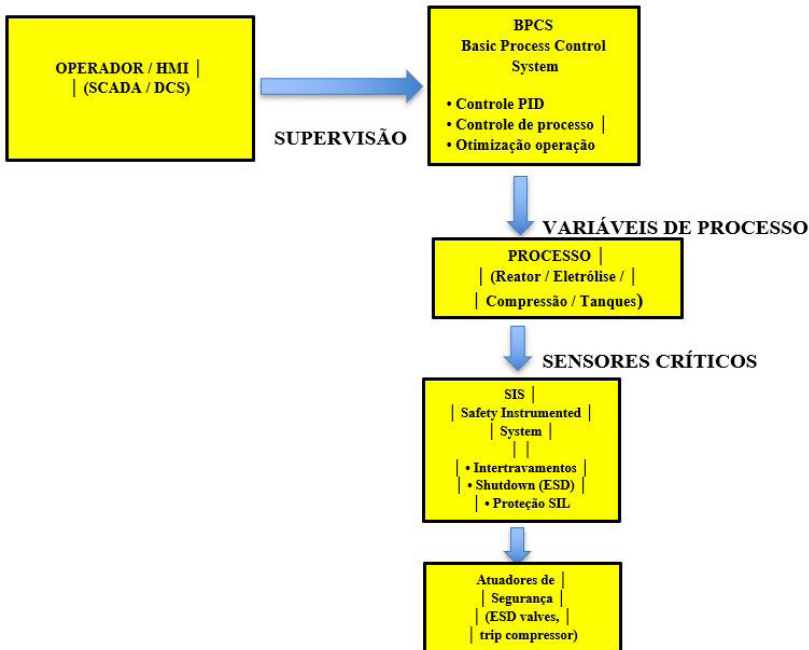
OPERADOR / HMI │
│ (SCADA / DCS)

SUPERVISÃO

BPCS
Basic Process Control System

• Controle PID
• Controle de processo │
• Otimização operação

VARIÁVEIS DE PROCESSO

PROCESSO │
│ (Reator / Eletrólise / │
│ Compressão / Tanques)

SENSORES CRÍTICOS

SIS │
│ Safety Instrumented │
│ System │
│ │
│ • Intertravamentos │
│ • Shutdown (ESD) │
│ • Proteção SIL

Atuadores de │
│ Segurança │
│ (ESD valves, │
│ trip compressor)